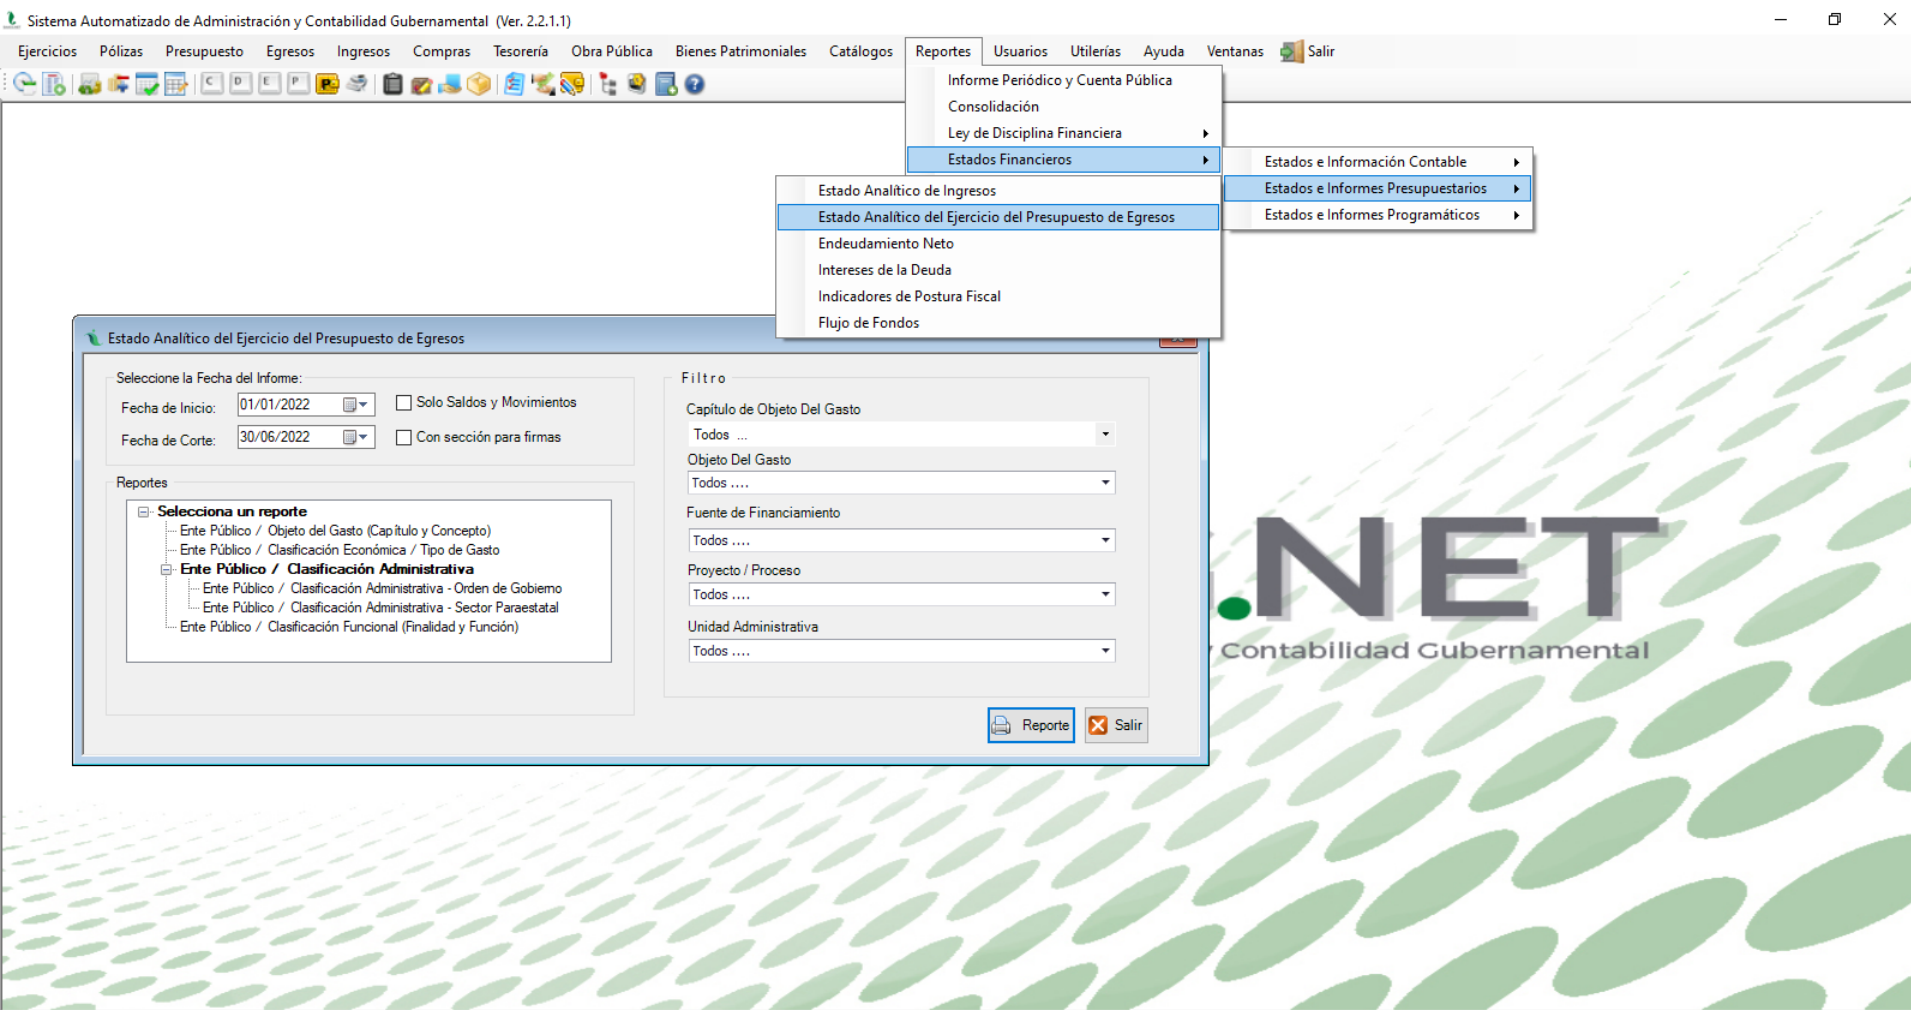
Sistema Automatizado de Administración y Contabilidad Gubernamental (Ver. 2.2.1.1)

Ejercicios Pólizas Presupuesto Egresos Ingresos Compras Tesorería Obra Pública Bienes Patrimoniales Catálogos Reportes Usuarios Utilerías Ayuda Ventanas Salir

Informe Periódico y Cuenta Pública
Consolidación
Ley de Disciplina Financiera
Estados Financieros

Estados e Información Contable
Estados e Informes Presupuestarios
Estados e Informes Programáticos

Estado Analítico de Ingresos
Estado Analítico del Ejercicio del Presupuesto de Egresos
Endeudamiento Neto
Intereses de la Deuda
Indicadores de Postura Fiscal
Flujo de Fondos

Estado Analítico del Ejercicio del Presupuesto de Egresos

Seleccione la Fecha del Informe:
Fecha de Inicio: 01/01/2022
Fecha de Corte: 30/06/2022
Solo Saldos y Movimientos
Con sección para firmas

Reportes
Selecciona un reporte
Ente Público / Objeto del Gasto (Capítulo y Concepto)
Ente Público / Clasificación Económica / Tipo de Gasto
Ente Público / Clasificación Administrativa
Ente Público / Clasificación Administrativa - Orden de Gobierno
Ente Público / Clasificación Administrativa - Sector Paraestatal
Ente Público / Clasificación Funcional (Finalidad y Función)

Filtro
Capítulo de Objeto Del Gasto
Todos ...
Objeto Del Gasto
Todos ....
Fuente de Financiamiento
Todos ....
Proyecto / Proceso
Todos ....
Unidad Administrativa
Todos ....

Reporte
Salir

.NET
Contabilidad Gubernamental